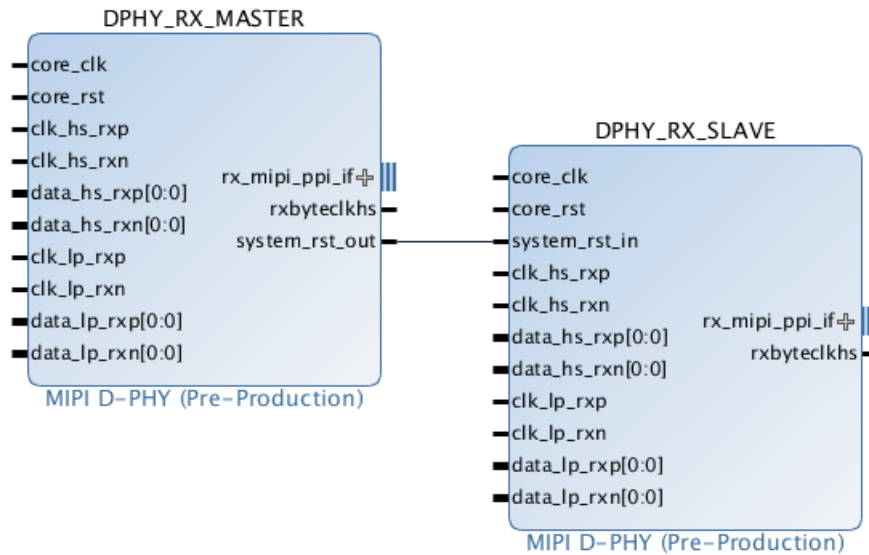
DPHY_RX_MASTER

core_clk
core_rst
clk_hs_rxp
clk_hs_rxn
data_hs_rxp[0:0]
data_hs_rxn[0:0]
clk_lp_rxp
clk_lp_rxn
data_lp_rxp[0:0]
data_lp_rxn[0:0]

rx_mipi_ppi_if
rxbyteclkhs
system_rst_out

MIPI D-PHY (Pre-Production)

DPHY_RX_SLAVE

core_clk
core_rst
system_rst_in
clk_hs_rxp
clk_hs_rxn
data_hs_rxp[0:0]
data_hs_rxn[0:0]
clk_lp_rxp
clk_lp_rxn
data_lp_rxp[0:0]
data_lp_rxn[0:0]

rx_mipi_ppi_if
rxbyteclkhs

MIPI D-PHY (Pre-Production)